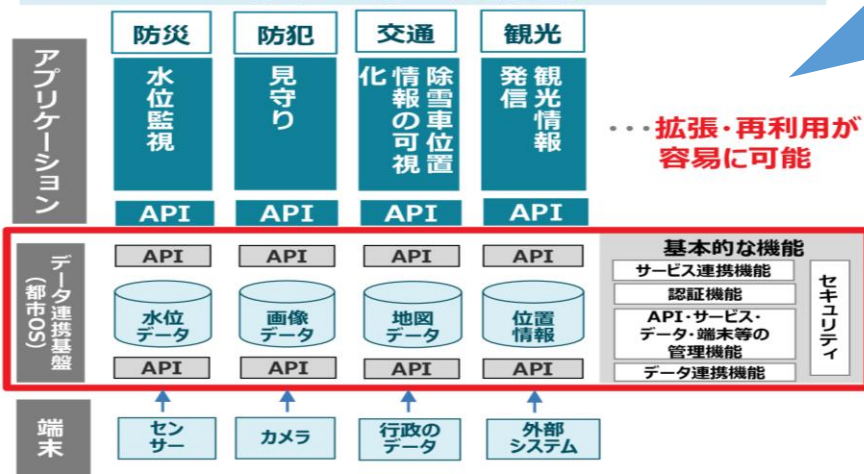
アプリケーション

防災
水位監視
API

防犯
見守り
API

交通
除雪車位置情報の可視化
API

観光
観光情報発信
API

・・・拡張・再利用が容易に可能

データ連携基盤（都市OS）

API
水位データ
API

API
画像データ
API

API
地図データ
API

API
位置情報
API

基本的な機能
サービス連携機能
認証機能
API・サービス・データ・端末等の管理機能
データ連携機能
セキュリティ

端末

センサー
カメラ
行政のデータ
外部システム